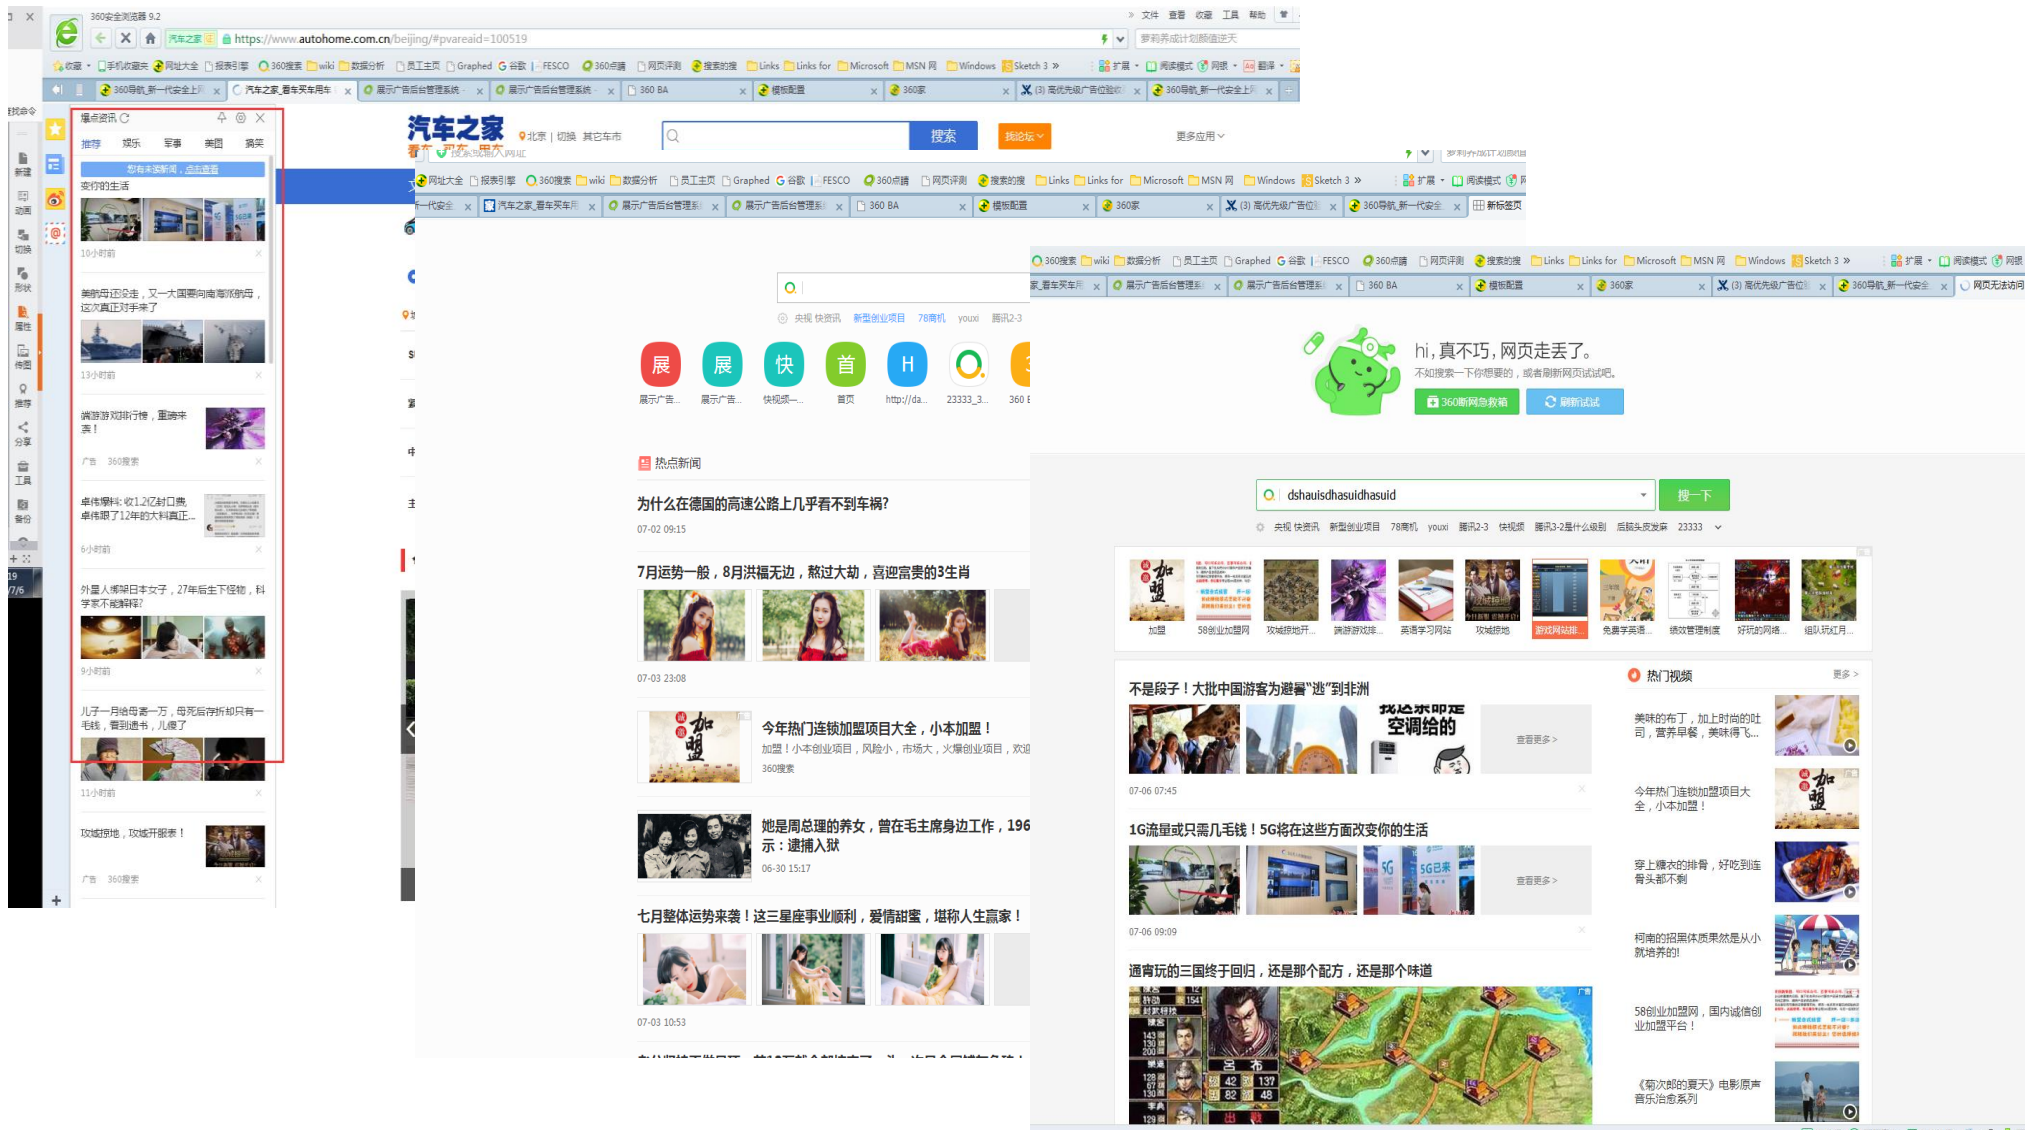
360安全浏览器 9.2
文件 查看 收藏 工具 帮助
https://www.autohome.com.cn/beijing/#pvareaid=100519
萝莉养成计划颜值逆天
收藏 手机收藏夹 网址大全 报表引擎 360搜索 wiki 数据分析 员工主页 Graphed 谷歌 FESCO 360点睛 网页评测 搜索的搜 Links Links for Microsoft MSN 网 Windows Sketch 3 扩展 阅读模式 网银 翻译
360导航_新一代安全上网 汽车之家_看车买车用车 展示广告后台管理系统 展示广告后台管理系统 360 BA 模板配置 360家 (3) 高优先级广告位 360导航_新一代安全上网

爆点资讯
推荐 娱乐 军事 美图 搞笑
您有未读新闻，点击查看
弦你的生活
10小时前
美韵母还没走，又一大国要向南海派舰母，这次真正对手来了
13小时前
端游游戏排行榜，重游来袭！
广告 360搜索
卓伟爆料：收1.2亿封口费 卓伟瞒了12年的大料真正...
6小时前
外星人绑架日本女子，27年后生下怪物，科学家不能解释?
9小时前
儿子一月给母亲一万，母死后存折却只有一毛钱，看到遗书，儿傻了
11小时前
攻城掠地，攻城开服表！
广告 360搜索

汽车之家
北京 | 切换 其它车市
搜索
论坛
更多应用
网址大全 报表引擎 360搜索 wiki 数据分析 员工主页 Graphed 谷歌 FESCO 360点睛 网页评测 搜索的搜 Links Links for Microsoft MSN 网 Windows Sketch 3 扩展 阅读模式
汽车之家_看车买车用 展示广告后台管理系 展示广告后台管理系 360 BA 模板配置 360家 (3) 高优先级广告位 360导航_新一代安全 新标签页
央视 快资讯 新型创业项目 78商机 youxi 腾讯2-3
展 展 快 首 H
展示广告... 展示广告... 快视频-... 首页 http://da... 23333_3... 360
热点新闻
为什么在德国的高速公路上几乎看不到车祸?
07-02 09:15
7月运势一般，8月洪福无边，熬过大劫，喜迎富贵的3生肖
07-03 23:08
今年热门连锁加盟项目大全，小本加盟！
加盟！小本创业项目，风险小，市场大，火爆创业项目，欢迎
360搜索
她是周总理的养女，曾在毛主席身边工作，196 示：逮捕入狱
06-30 15:17
七月整体运势来袭！这三星座事业顺利，爱情甜蜜，堪称人生赢家！
07-03 10:53

360搜索 wiki 数据分析 员工主页 Graphed 谷歌 FESCO 360点睛 网页评测 搜索的搜 Links Links for Microsoft MSN 网 Windows Sketch 3 扩展 阅读模式 网银
家_看车买车用 展示广告后台管理系 展示广告后台管理系 360 BA 模板配置 360家 (3) 高优先级广告位 360导航_新一代安全 网页无法访问
hi, 真不巧，网页走丢了。
不如搜索一下你想要的，或者刷新网页试试吧。
360断网急救箱 刷新试试
dshauisdhasuid
搜一下
央视 快资讯 新型创业项目 78商机 youxi 腾讯2-3 快视频 腾讯3-2是什么级别 后脑头皮发麻 23333
加盟 58创业加盟网 攻城掠地开... 端游游戏排... 英语学习网站 攻城掠地 游戏网站排... 免费学英语... 绩效管理制度 好玩的网络... 组队玩红月...
不是段子！大批中国游客为避暑"逃"到非洲
查看更多 >
07-06 07:45
1G流量或只需几毛钱！5G将在这些方面改变你的生活
查看更多 >
07-06 09:09
通宵玩的三国终于回归，还是那个配方，还是那个味道
热门视频 更多 >
美味的布丁，加上时尚的吐司，营养早餐，美味得飞...
今年热门连锁加盟项目大全，小本加盟！
穿上糖衣的排骨，好吃到连骨头都不剩
柯南的招黑体质果然是从小就培养的!
58创业加盟网，国内诚信创业加盟平台！
《菊次郎的夏天》电影原声音乐治愈系列